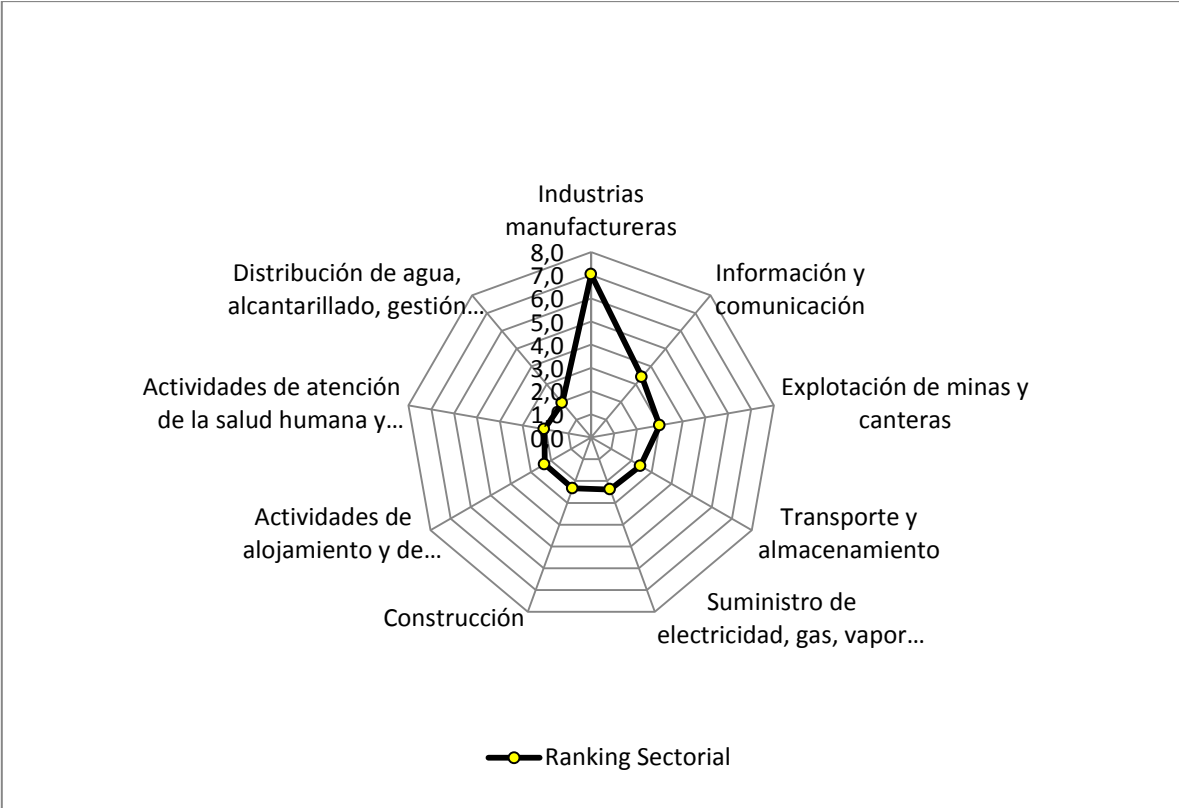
Industrias manufactureras

8,0
7,0
6,0
5,0
4,0
3,0
2,0
1,0
0,0

Información y comunicación

Explotación de minas y canteras

Transporte y almacenamiento

Suministro de electricidad, gas, vapor…

Construcción

Actividades de alojamiento y de…

Actividades de atención de la salud humana y…

Distribución de agua, alcantarillado, gestión…

Ranking Sectorial